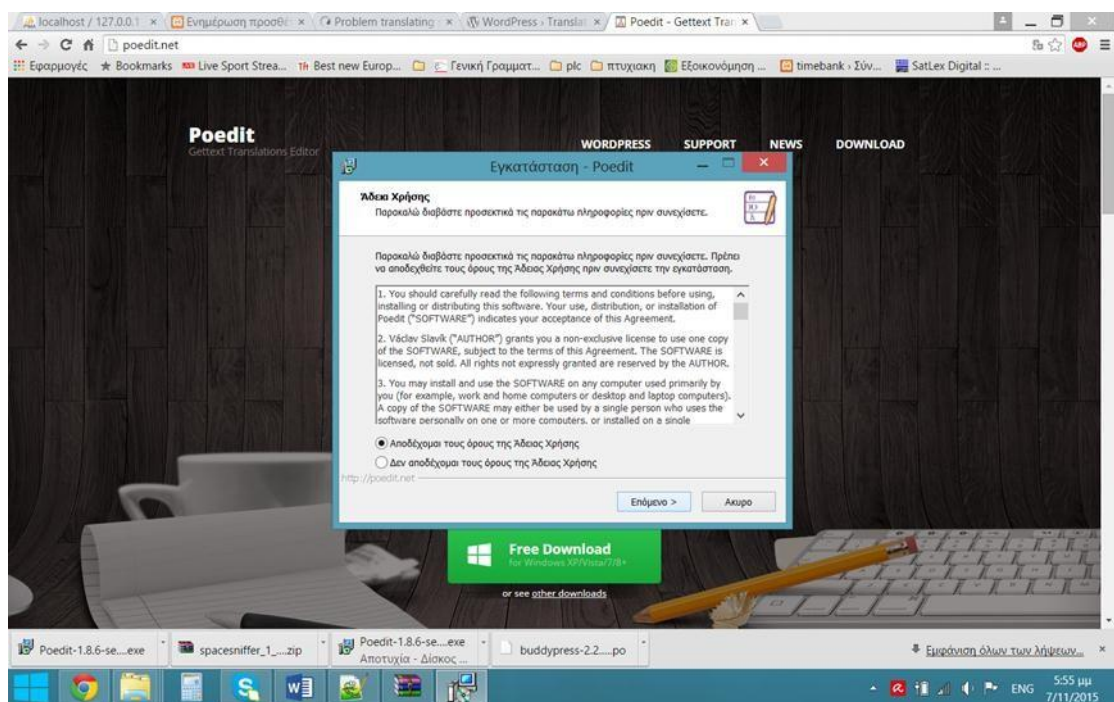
localhost / 127.0.0.1 × Ενημέρωση προσθέ × Problem translating × WordPress › Translat × Poedit - Gettext Tran ×

poedit.net

Εφαρμογές ★ Bookmarks Live Sport Strea... Best new Europ... Γενική Γραμματ... plc πτυχιακη Εξοικονόμηση ... timebank › Σύν... SatLex Digital :: ...

Poedit
Gettext Translations Editor

WORDPRESS SUPPORT NEWS DOWNLOAD

Εγκατάσταση - Poedit

Άδεια Χρήσης
Παρακαλώ διαβάστε προσεκτικά τις παρακάτω πληροφορίες πριν συνεχίσετε.

Παρακαλώ διαβάστε προσεκτικά τις παρακάτω πληροφορίες πριν συνεχίσετε. Πρέπει να αποδεχθείτε τους όρους της Άδειας Χρήσης πριν συνεχίσετε την εγκατάσταση.

1. You should carefully read the following terms and conditions before using, installing or distributing this software. Your use, distribution, or installation of Poedit ("SOFTWARE") indicates your acceptance of this Agreement.

2. Václav Slavík ("AUTHOR") grants you a non-exclusive license to use one copy of the SOFTWARE, subject to the terms of this Agreement. The SOFTWARE is licensed, not sold. All rights not expressly granted are reserved by the AUTHOR.

3. You may install and use the SOFTWARE on any computer used primarily by you (for example, work and home computers or desktop and laptop computers). A copy of the SOFTWARE may either be used by a single person who uses the software personally on one or more computers, or installed on a single

Αποδέχομαι τους όρους της Άδειας Χρήσης
Δεν αποδέχομαι τους όρους της Άδειας Χρήσης

http://poedit.net

Επόμενο > Άκυρο

Free Download
for Windows XP/Vista/7/8+

or see other downloads

Poedit-1.8.6-se....exe
spacesniffer_1_....zip
Poedit-1.8.6-se....exe Αποτυχία - Δίσκος ...
buddypress-2.2.....po
Εμφάνιση όλων των λήψεων...

ENG 5:55 μμ 7/11/2015